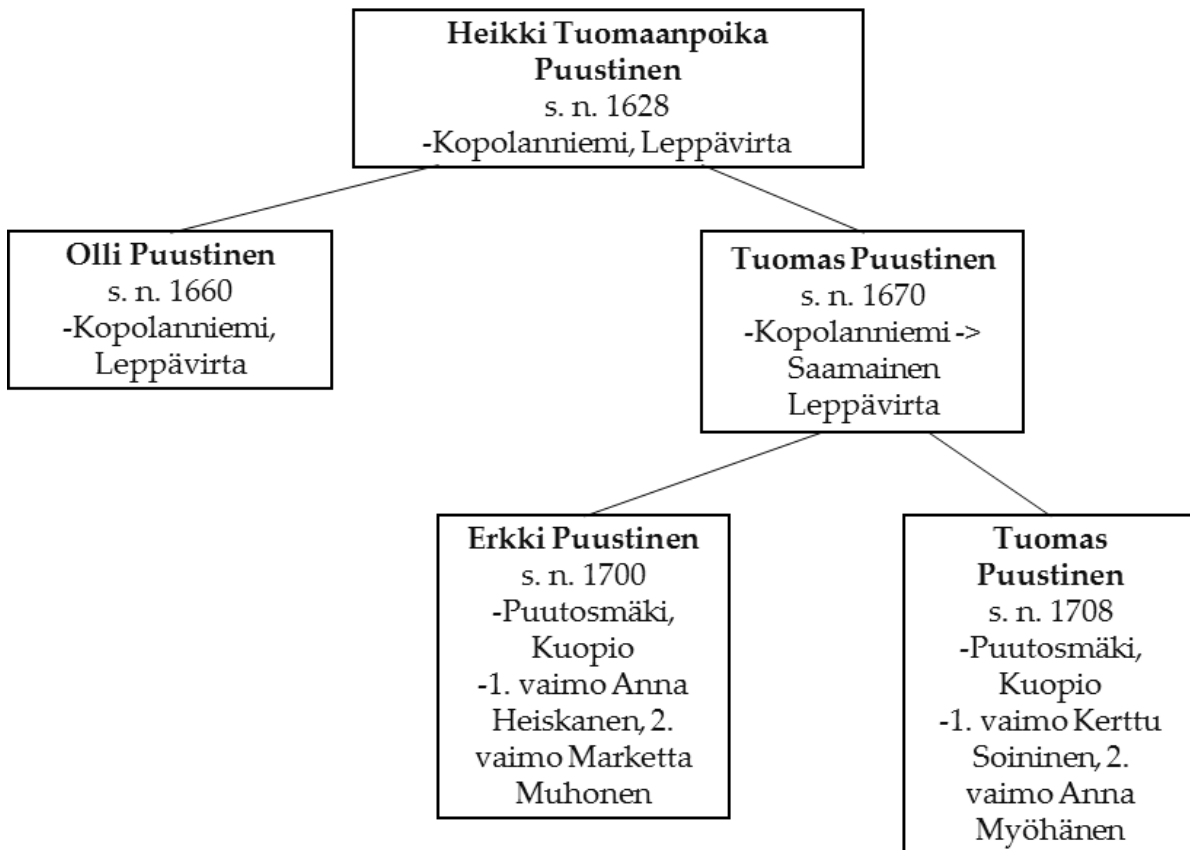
Heikki Tuomaanpoika Puustinen
s. n. 1628
-Kopolanniemi, Leppävirta

Olli Puustinen
s. n. 1660
-Kopolanniemi, Leppävirta

Tuomas Puustinen
s. n. 1670
-Kopolanniemi -> Saamainen Leppävirta

Erkki Puustinen
s. n. 1700
-Puutosmäki, Kuopio
-1. vaimo Anna Heiskanen, 2. vaimo Marketta Muhonen

Tuomas Puustinen
s. n. 1708
-Puutosmäki, Kuopio
-1. vaimo Kerttu Soininen, 2. vaimo Anna Myöhänen